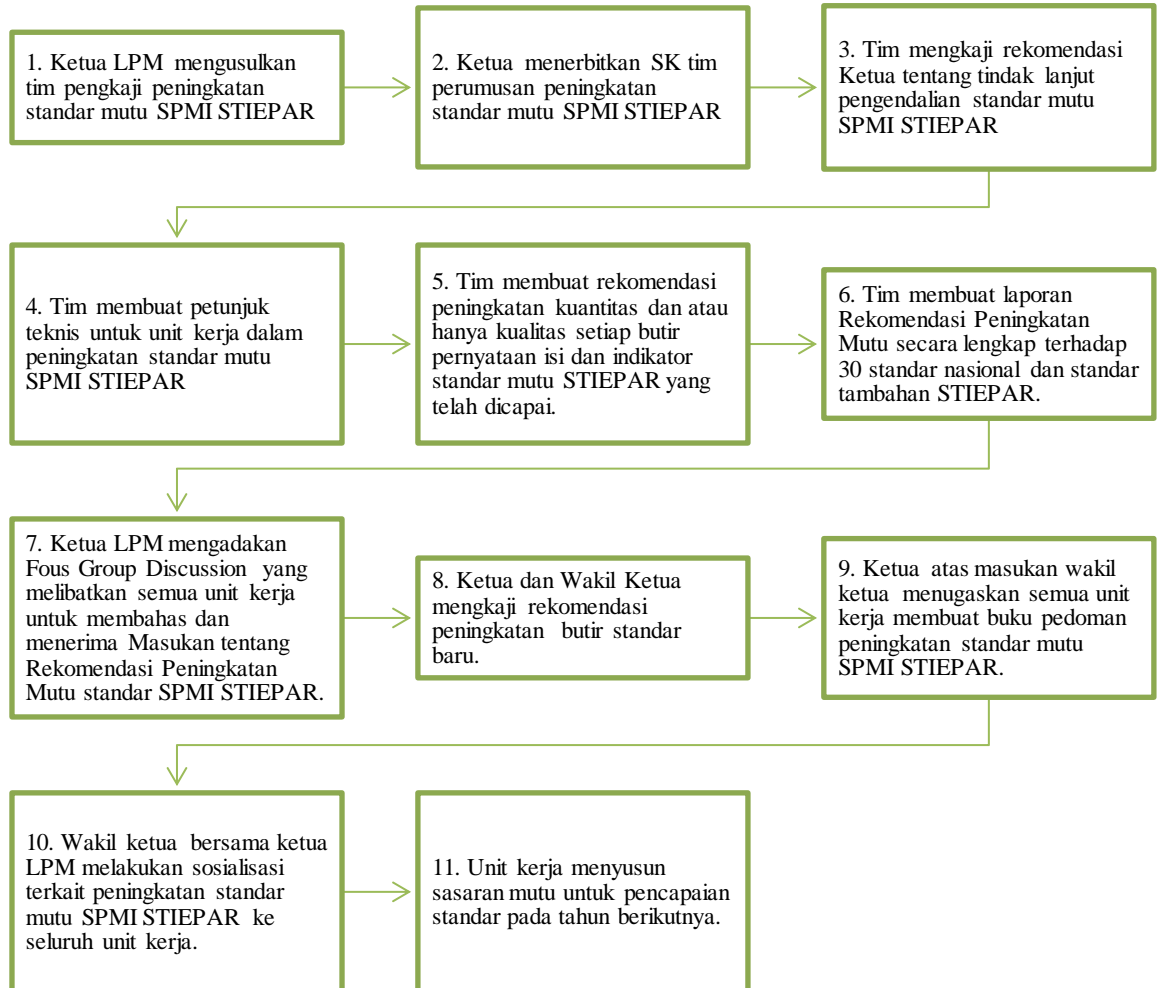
1. Ketua LPM mengusulkan tim pengkaji peningkatan standar mutu SPMI STIEPAR

2. Ketua menerbitkan SK tim perumusan peningkatan standar mutu SPMI STIEPAR

3. Tim mengkaji rekomendasi Ketua tentang tindak lanjut pengendalian standar mutu SPMI STIEPAR

4. Tim membuat petunjuk teknis untuk unit kerja dalam peningkatan standar mutu SPMI STIEPAR

5. Tim membuat rekomendasi peningkatan kuantitas dan atau hanya kualitas setiap butir pernyataan isi dan indikator standar mutu STIEPAR yang telah dicapai.

6. Tim membuat laporan Rekomendasi Peningkatan Mutu secara lengkap terhadap 30 standar nasional dan standar tambahan STIEPAR.

7. Ketua LPM mengadakan Fous Group Discussion yang melibatkan semua unit kerja untuk membahas dan menerima Masukan tentang Rekomendasi Peningkatan Mutu standar SPMI STIEPAR.

8. Ketua dan Wakil Ketua mengkaji rekomendasi peningkatan butir standar baru.

9. Ketua atas masukan wakil ketua menugaskan semua unit kerja membuat buku pedoman peningkatan standar mutu SPMI STIEPAR.

10. Wakil ketua bersama ketua LPM melakukan sosialisasi terkait peningkatan standar mutu SPMI STIEPAR ke seluruh unit kerja.

11. Unit kerja menyusun sasaran mutu untuk pencapaian standar pada tahun berikutnya.